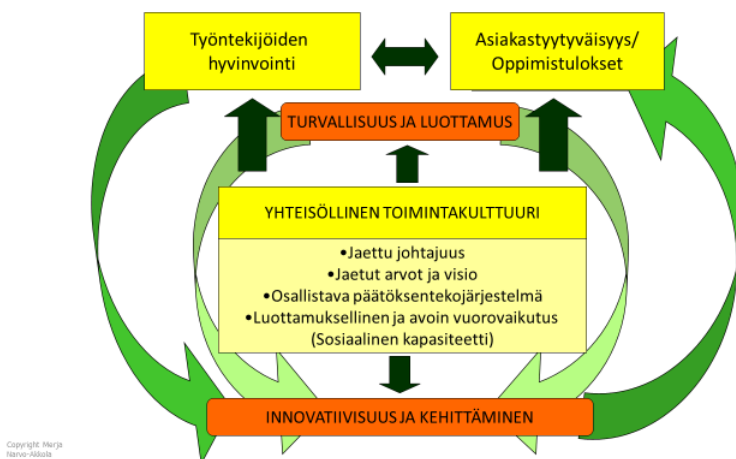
Työntekijöiden hyvinvointi

Asiakastyytyväisyys/ Oppimistulokset

TURVALLISUUS JA LUOTTAMUS

YHTEISÖLLINEN TOIMINTAKULTTUURI

•Jaettu johtajuus
•Jaetut arvot ja visio
•Osallistava päätöksentekojärjestelmä
•Luottamuksellinen ja avoin vuorovaikutus
(Sosiaalinen kapasiteetti)

INNOVATIIVISUUS JA KEHITTÄMINEN

Copyright Merja Narvo-Akkola